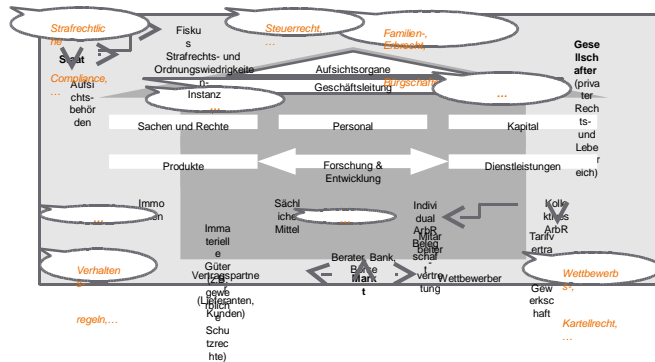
Strafrechtlic he

Staat

Compliance, …

Fiskus

Strafrechts- und Ordnungswidrigkeiten

Steuerrecht, …

Familien-, Erbrecht,

Bürgschaft

Aufsichtsorgane

Geschäftsleitung

Aufsichtsbehörden

Instanz

…

Gesellschafter (privater Rechts- und Lebe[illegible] reich)

Sachen und Rechte

Personal

Kapital

Produkte

Forschung & Entwicklung

Dienstleistungen

Immo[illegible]

…

Immaterielle Güter (z. B. gewerbliche Schutzrechte)

Sächliche Mittel

…

Individual ArbR

Mitarbeiter

Kollektives ArbR

Tarifvertra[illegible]

Verhalten

regeln,…

Vertragspartner (Lieferanten, Kunden)

Berater, Bank, Börse

Markt

Beleg schaft / vertretung

Wettbewerber

Gewerkschaft

Wettbewerbs-,

Kartellrecht, …